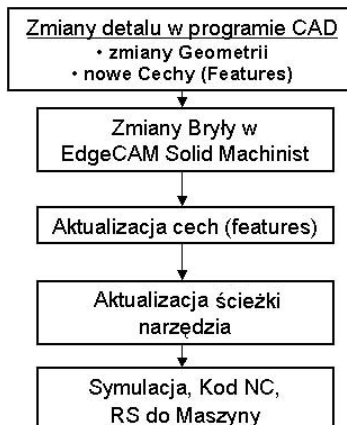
Zmiany detalu w programie CAD
• zmiany Geometrii
• nowe Cechy (Features)

Zmiany Bryły w EdgeCAM Solid Machinist

Aktualizacja cech (features)

Aktualizacja ścieżki narzędzia

Symulacja, Kod NC, RS do Maszyny